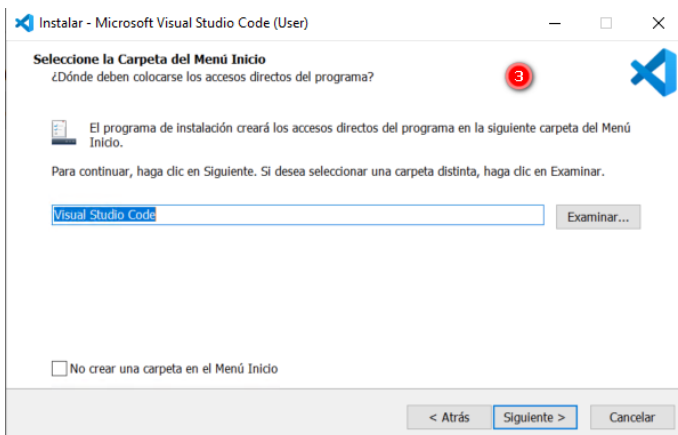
Instalar - Microsoft Visual Studio Code (User)

Seleccione la Carpeta del Menú Inicio
¿Dónde deben colocarse los accesos directos del programa?

3

El programa de instalación creará los accesos directos del programa en la siguiente carpeta del Menú Inicio.

Para continuar, haga clic en Siguiente. Si desea seleccionar una carpeta distinta, haga clic en Examinar.

Visual Studio Code

Examinar...

No crear una carpeta en el Menú Inicio

< Atrás

Siguiente >

Cancelar